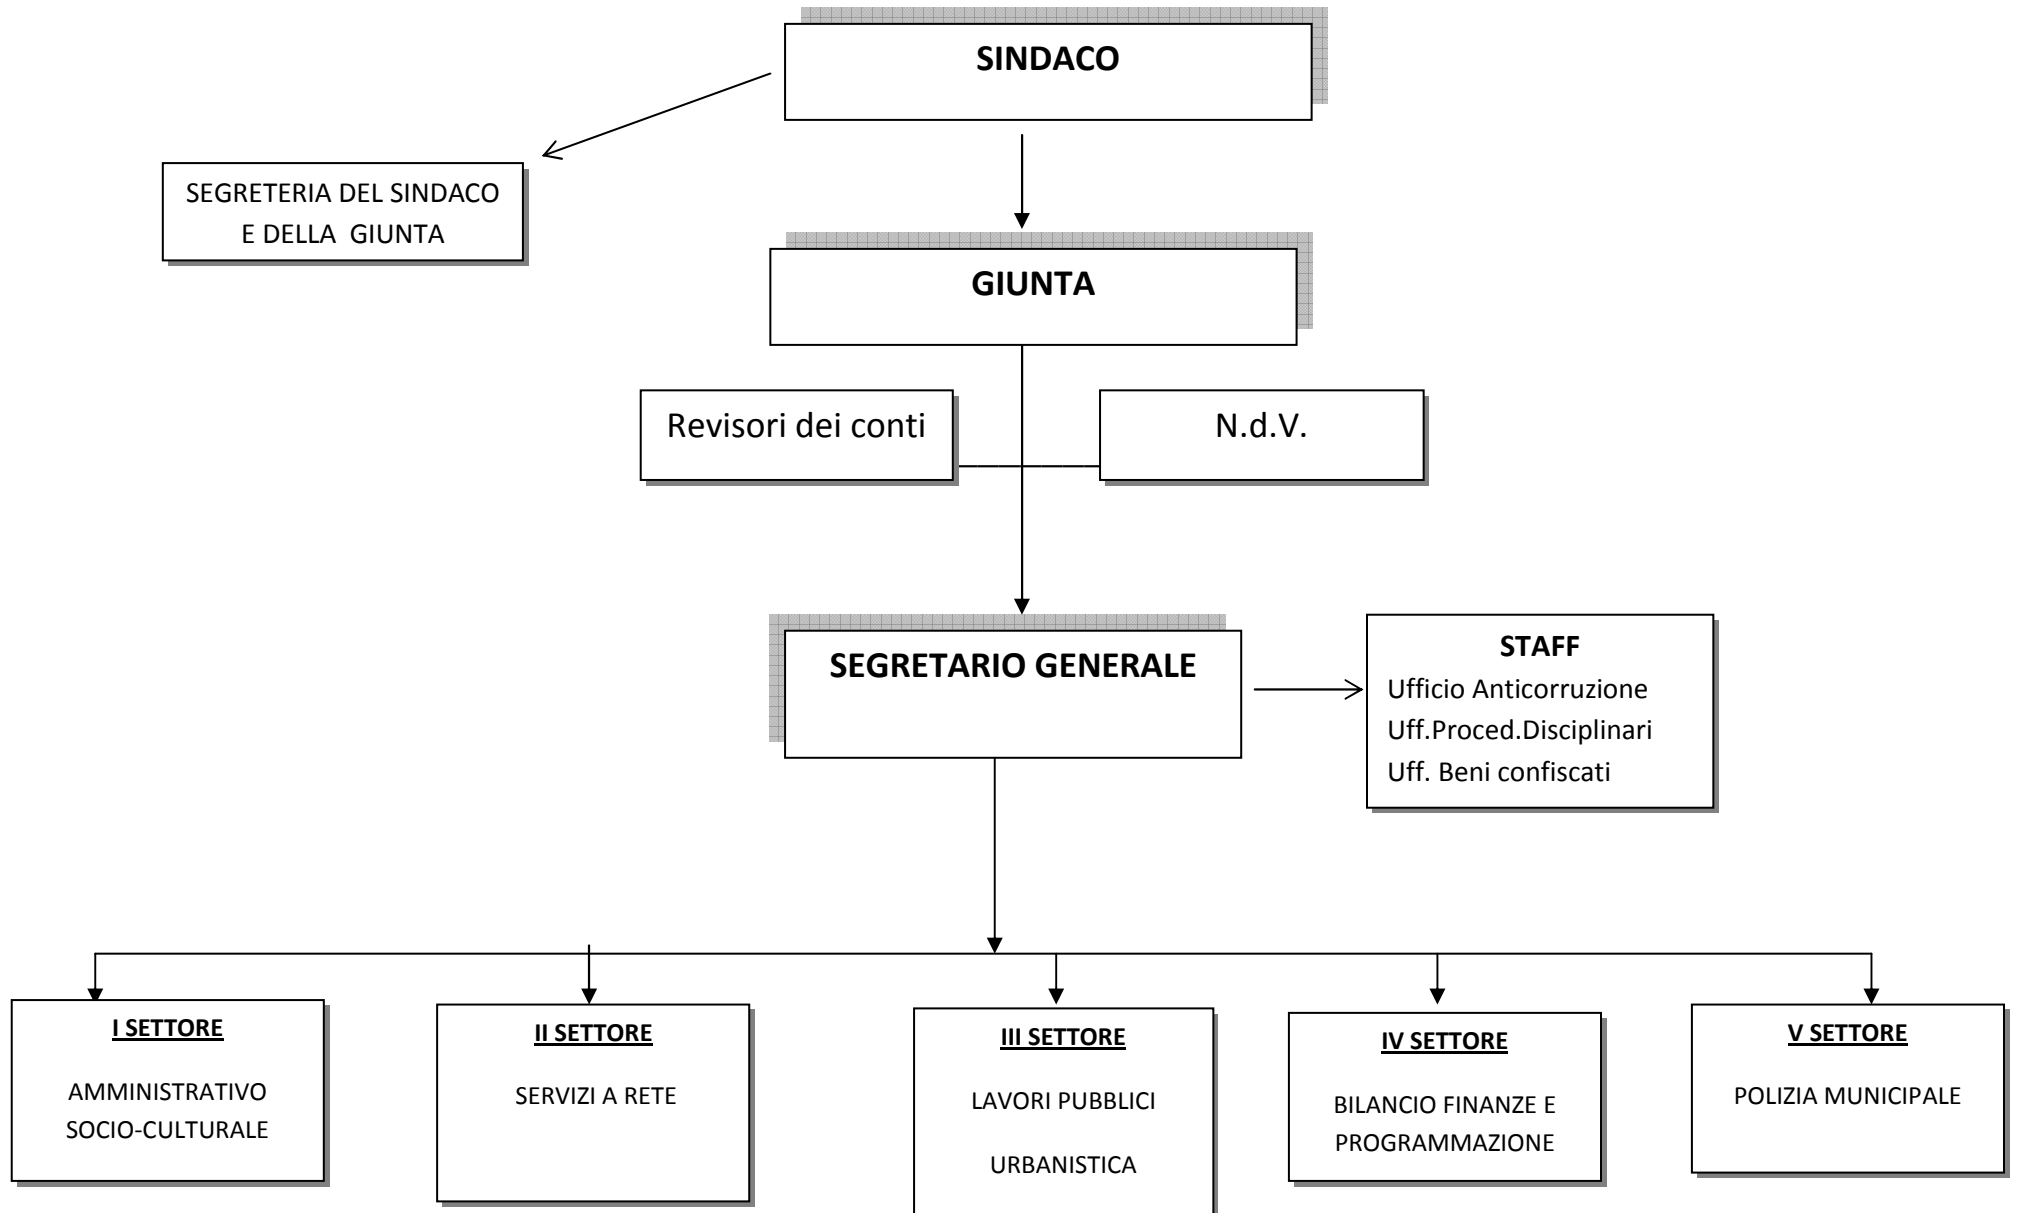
SINDACO

SEGRETERIA DEL SINDACO E DELLA GIUNTA

GIUNTA

Revisori dei conti

N.d.V.

SEGRETARIO GENERALE

STAFF
Ufficio Anticorruzione
Uff.Proced.Disciplinari
Uff. Beni confiscati

I SETTORE
AMMINISTRATIVO SOCIO-CULTURALE

II SETTORE
SERVIZI A RETE

III SETTORE
LAVORI PUBBLICI
URBANISTICA

IV SETTORE
BILANCIO FINANZE E PROGRAMMAZIONE

V SETTORE
POLIZIA MUNICIPALE